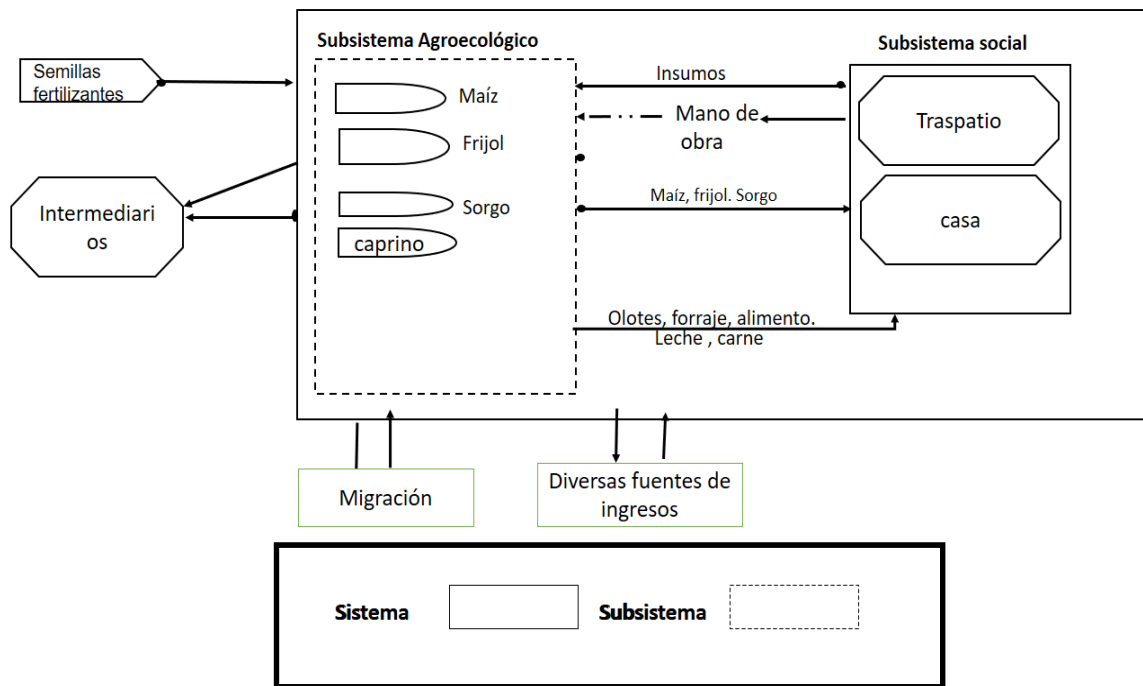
Semillas fertilizantes

Subsistema Agroecológico

Maíz

Frijol

Sorgo

caprino

Intermediarios

Insumos

Mano de obra

Maíz, frijol. Sorgo

Olotes, forraje, alimento. Leche , carne

Subsistema social

Traspatio

casa

Migración

Diversas fuentes de ingresos

Sistema

Subsistema